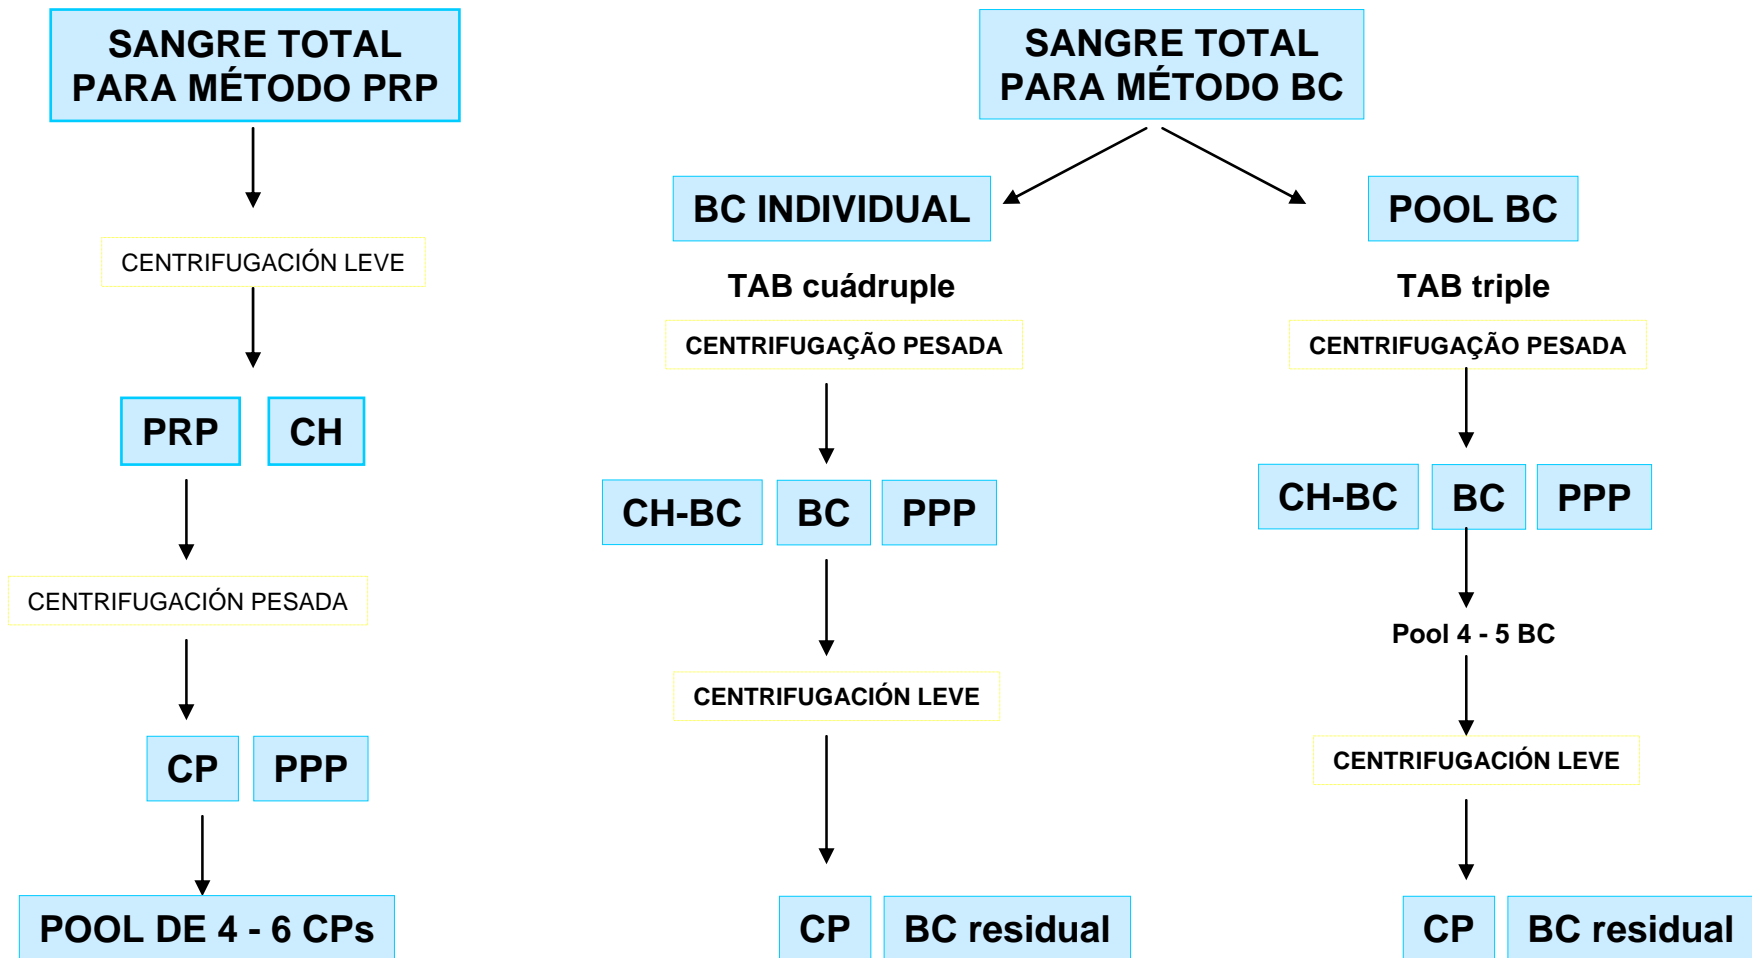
SANGRE TOTAL PARA MÉTODO PRP

CENTRIFUGACIÓN LEVE

PRP

CH

CENTRIFUGACIÓN PESADA

CP

PPP

POOL DE 4 - 6 CPs

SANGRE TOTAL PARA MÉTODO BC

BC INDIVIDUAL

TAB cuádruple

CENTRIFUGAÇÃO PESADA

CH-BC

BC

PPP

CENTRIFUGACIÓN LEVE

CP

BC residual

POOL BC

TAB triple

CENTRIFUGAÇÃO PESADA

CH-BC

BC

PPP

Pool 4 - 5 BC

CENTRIFUGACIÓN LEVE

CP

BC residual